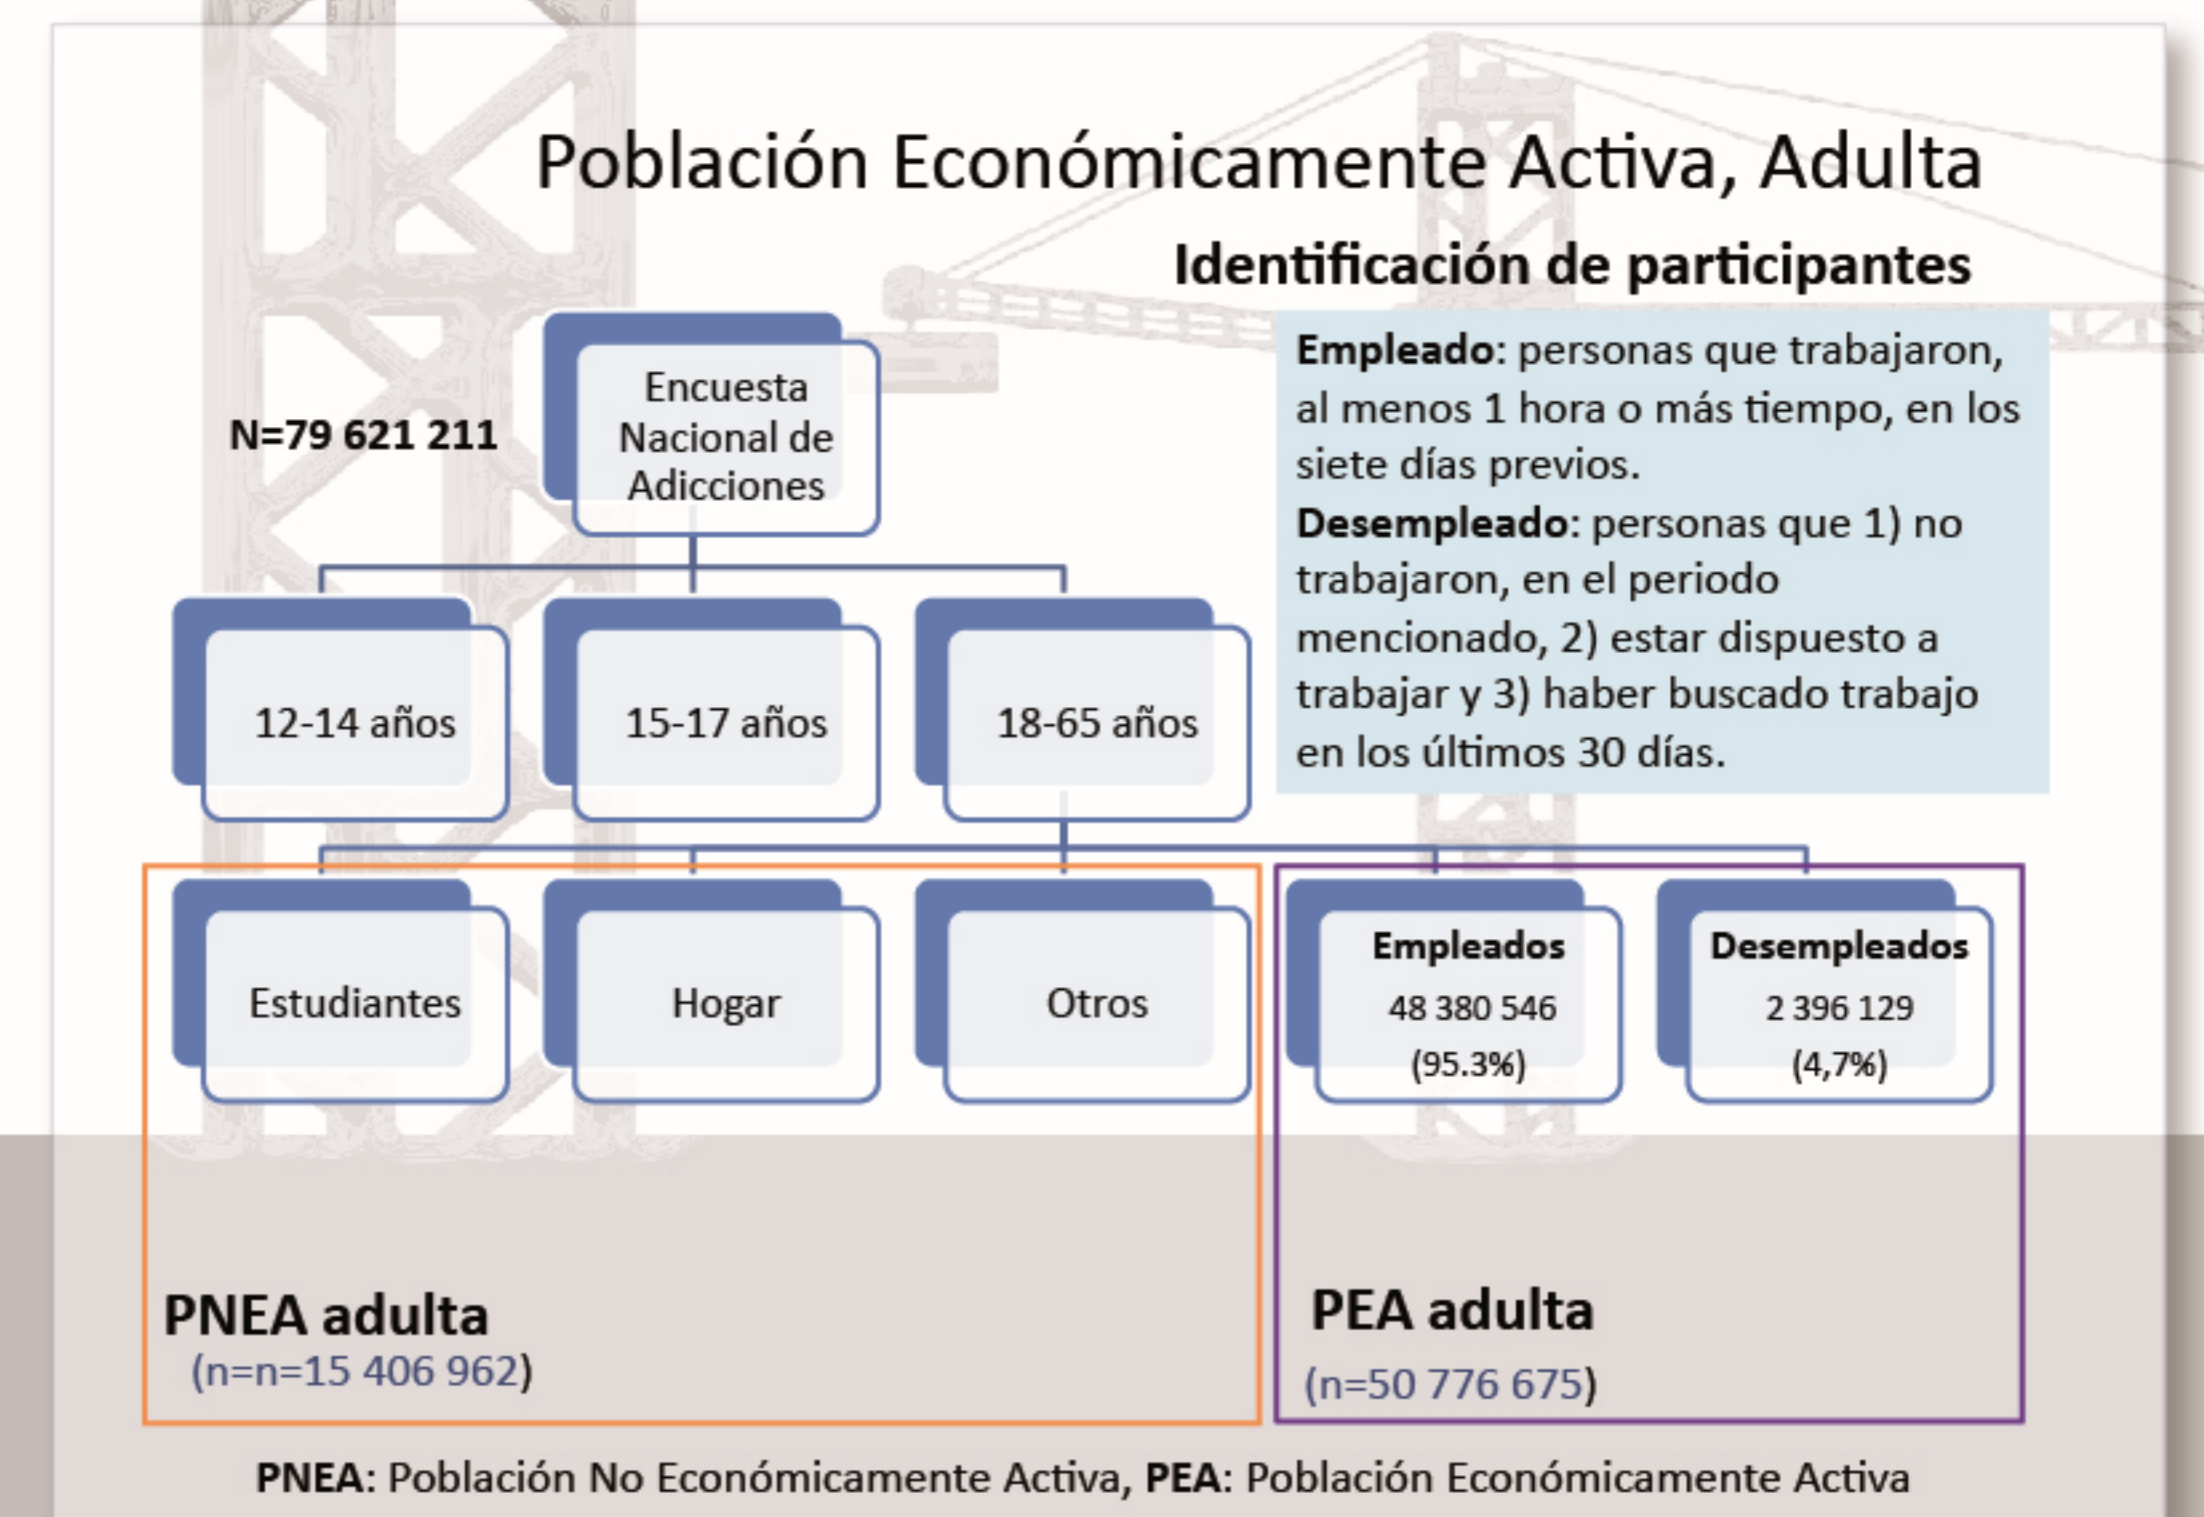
Población Económicamente Activa, Adulta

Identificación de participantes

N=79 621 211

Encuesta Nacional de Adicciones

12-14 años

15-17 años

18-65 años

Empleado: personas que trabajaron, al menos 1 hora o más tiempo, en los siete días previos.
Desempleado: personas que 1) no trabajaron, en el periodo mencionado, 2) estar dispuesto a trabajar y 3) haber buscado trabajo en los últimos 30 días.

Estudiantes

Hogar

Otros

Empleados
48 380 546
(95.3%)

Desempleados
2 396 129
(4,7%)

PNEA adulta
(n=n=15 406 962)

PEA adulta
(n=50 776 675)

PNEA: Población No Económicamente Activa, PEA: Población Económicamente Activa